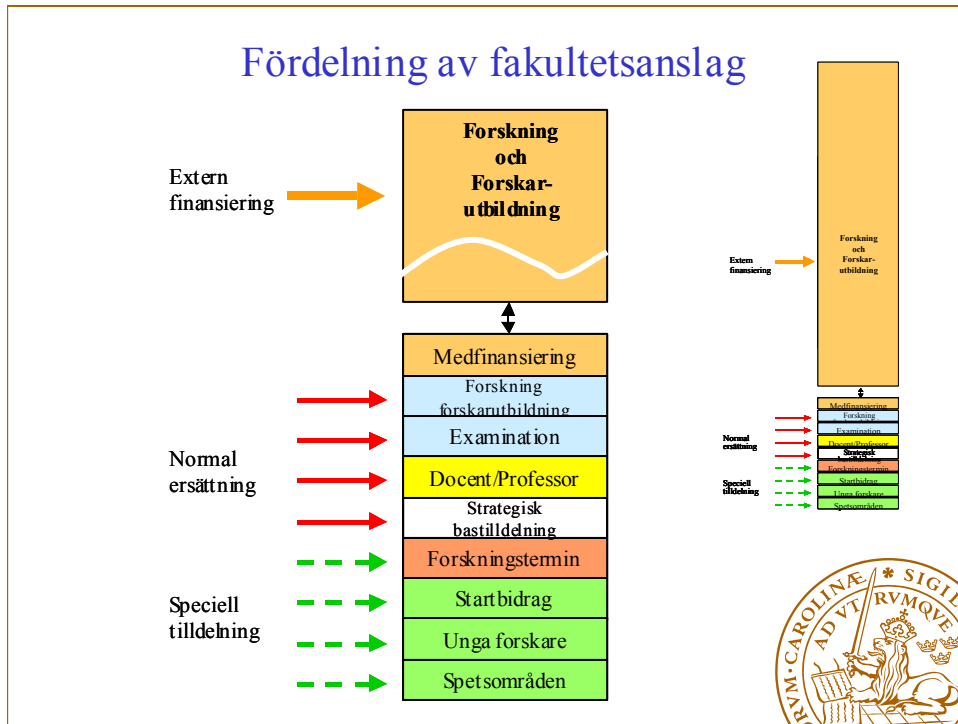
Fördelning av fakultetsanslag

Extern finansiering

Forskning och Forskarutbildning

Medfinansiering

Forskning forskarutbildning

Examination

Docent/Professor

Strategisk bastilldelning

Forskningstermin

Startbidrag

Unga forskare

Spetsområden

Normal ersättning

Speciell tilldelning

Extern finansiering

Forskning och Forskarutbildning

Medfinansiering

Forskning

Examination

Docent/Professor

Strategisk bastilldelning

Forskningstermin

Startbidrag

Unga forskare

Spetsområden

Normal ersättning

Speciell tilldelning

CAROLINAE · SIGIL · AD VT RVMQVE